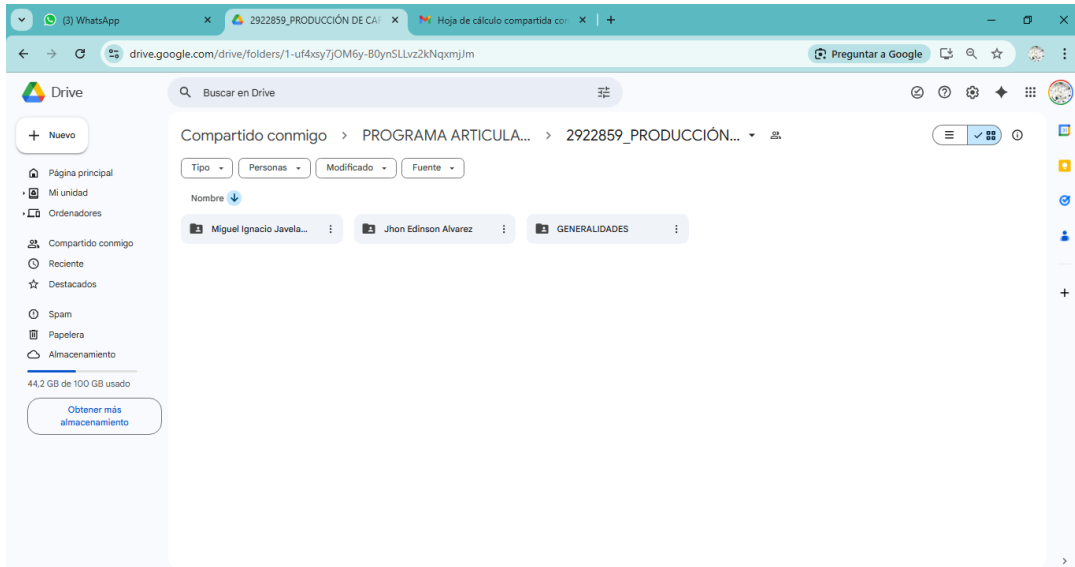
(3) WhatsApp
2922859_PRODUCCIÓN DE CA
Hoja de cálculo compartida co
drive.google.com/drive/folders/1-uf4xsy7jOM6y-B0ynSLLvz2kNqxmjJm
Preguntar a Google

Drive
Buscar en Drive

Nuevo
Página principal
Mi unidad
Ordenadores
Compartido conmigo
Reciente
Destacados
Spam
Papelera
Almacenamiento
44,2 GB de 100 GB usado
Obtener más almacenamiento

Compartido conmigo > PROGRAMA ARTICULA... > 2922859_PRODUCCIÓN...
Tipo
Personas
Modificado
Fuente
Nombre
Miguel Ignacio Javela...
Jhon Edinson Alvarez
GENERALIDADES